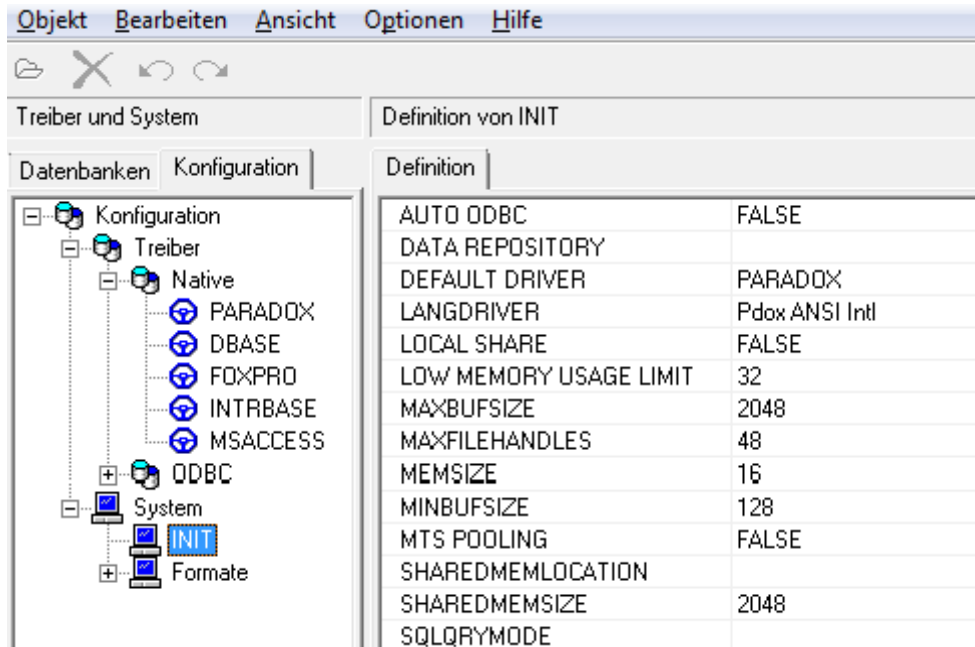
Objekt Bearbeiten Ansicht Optionen Hilfe

Treiber und System

Definition von INIT

Datenbanken Konfiguration

Definition

Konfiguration
Treiber
Native
PARADOX
DBASE
FOXPRO
INTRBASE
MSACCESS
ODBC
System
INIT
Formate

| | |
|---|---|
| AUTO ODBC | FALSE |
| DATA REPOSITORY | |
| DEFAULT DRIVER | PARADOX |
| LANGDRIVER | Pdox ANSI Intl |
| LOCAL SHARE | FALSE |
| LOW MEMORY USAGE LIMIT | 32 |
| MAXBUFSIZE | 2048 |
| MAXFILEHANDLES | 48 |
| MEMSIZE | 16 |
| MINBUFSIZE | 128 |
| MTS POOLING | FALSE |
| SHAREDMEMLOCATION | |
| SHAREDMEMSIZE | 2048 |
| SQLQRYMODE | |